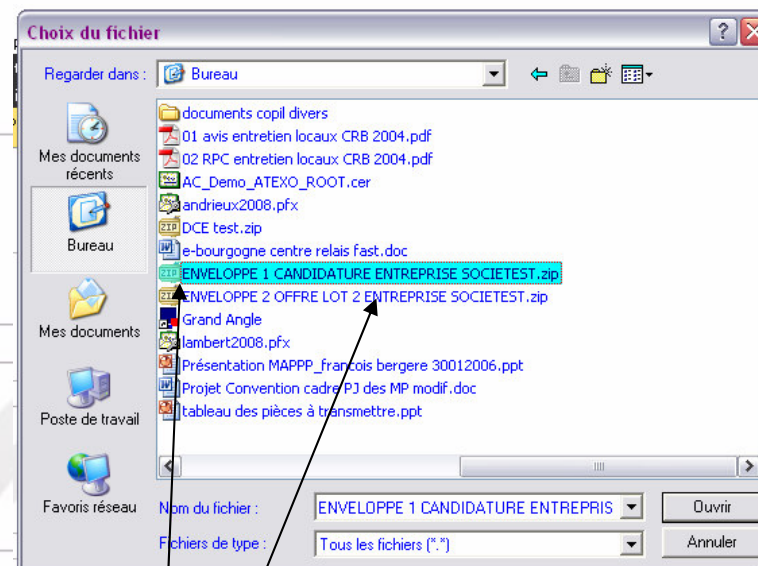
Choix du fichier

Regarder dans : Bureau

Mes documents récents

Bureau

Mes documents

Poste de travail

Favoris réseau

documents copil divers
01 avis entretien locaux CRB 2004.pdf
02 RPC entretien locaux CRB 2004.pdf
AC_Demo_ATEXO_ROOT.cer
andrieux2008.pfx
DCE test.zip
e-bourgogne centre relais fast.doc
ENVELOPPE 1 CANDIDATURE ENTREPRISE SOCIETEST.zip
ENVELOPPE 2 OFFRE LOT 2 ENTREPRISE SOCIETEST.zip
Grand Angle
lambert2008.pfx
Présentation MAPPP_francois bergere 30012006.ppt
Projet Convention cadre PJ des MP modif.doc
tableau des pièces à transmettre.ppt

Nom du fichier : ENVELOPPE 1 CANDIDATURE ENTREPRIS

Fichiers de type : Tous les fichiers (*.*)

Ouvrir

Annuler